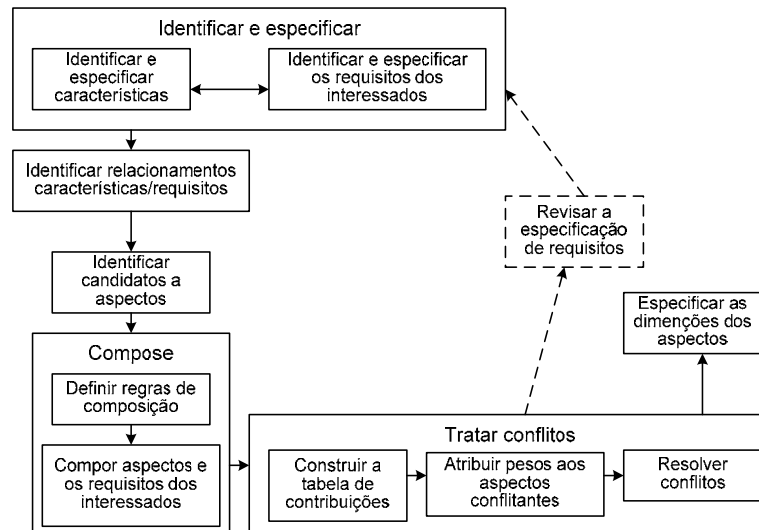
Identificar e especificar

Identificar e especificar características

Identificar e especificar os requisitos dos interessados

Identificar relacionamentos características/requisitos

Revisar a especificação de requisitos

Identificar candidatos a aspectos

Especificar as dimenções dos aspectos

Compose

Definir regras de composição

Compor aspectos e os requisitos dos interessados

Tratar conflitos

Construir a tabela de contribuições

Atribuir pesos aos aspectos conflitantes

Resolver conflitos